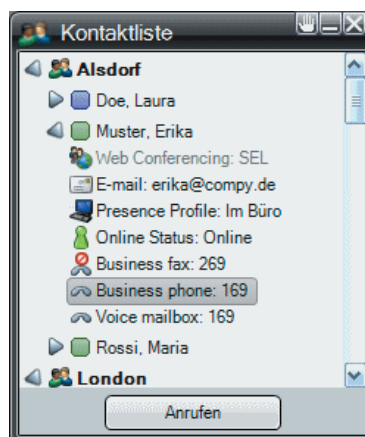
Kontaktliste

Alsdorf
Doe, Laura
Muster, Erika
Web Conferencing: SEL
E-mail: erika@compy.de
Presence Profile: Im Büro
Online Status: Online
Business fax: 269
Business phone: 169
Voice mailbox: 169
Rossi, Maria
London

Anrufen